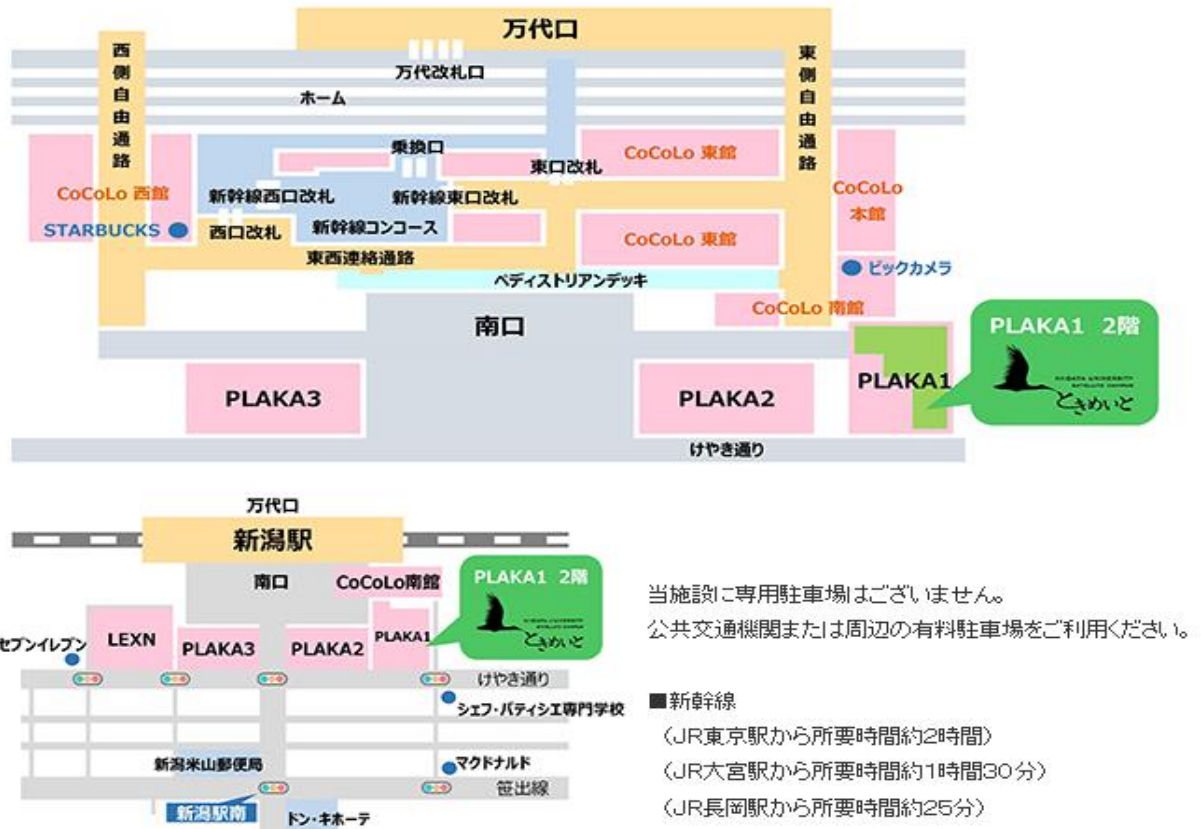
万代口

西側自由通路

万代改札口

ホーム

東側自由通路

乗換口

東口改札

CoCoLo 東館

CoCoLo 西館

新幹線西口改札

新幹線東口改札

CoCoLo 本館

STARBUCKS

西口改札

新幹線コンコース

CoCoLo 東館

東西連絡通路

ペディストリアンデッキ

ビックカメラ

CoCoLo 南館

南口

PLAKA1 2階

NIIGATA UNIVERSITY SATELLITE CAMPUS

ときめいと

PLAKA3

PLAKA2

PLAKA1

けやき通り

万代口

新潟駅

南口

CoCoLo南館

PLAKA1 2階

NIIGATA UNIVERSITY SATELLITE CAMPUS

ときめいと

セブンイレブン

LEXN

PLAKA3

PLAKA2

PLAKA1

けやき通り

シェフ・パティシエ専門学校

新潟米山郵便局

マクドナルド

笹出線

新潟駅南

ドン・キホーテ

当施設に専用駐車場はございません。
公共交通機関または周辺の有料駐車場をご利用ください。

■新幹線
（JR東京駅から所要時間約2時間）
（JR大宮駅から所要時間約1時間30分）
（JR長岡駅から所要時間約25分）